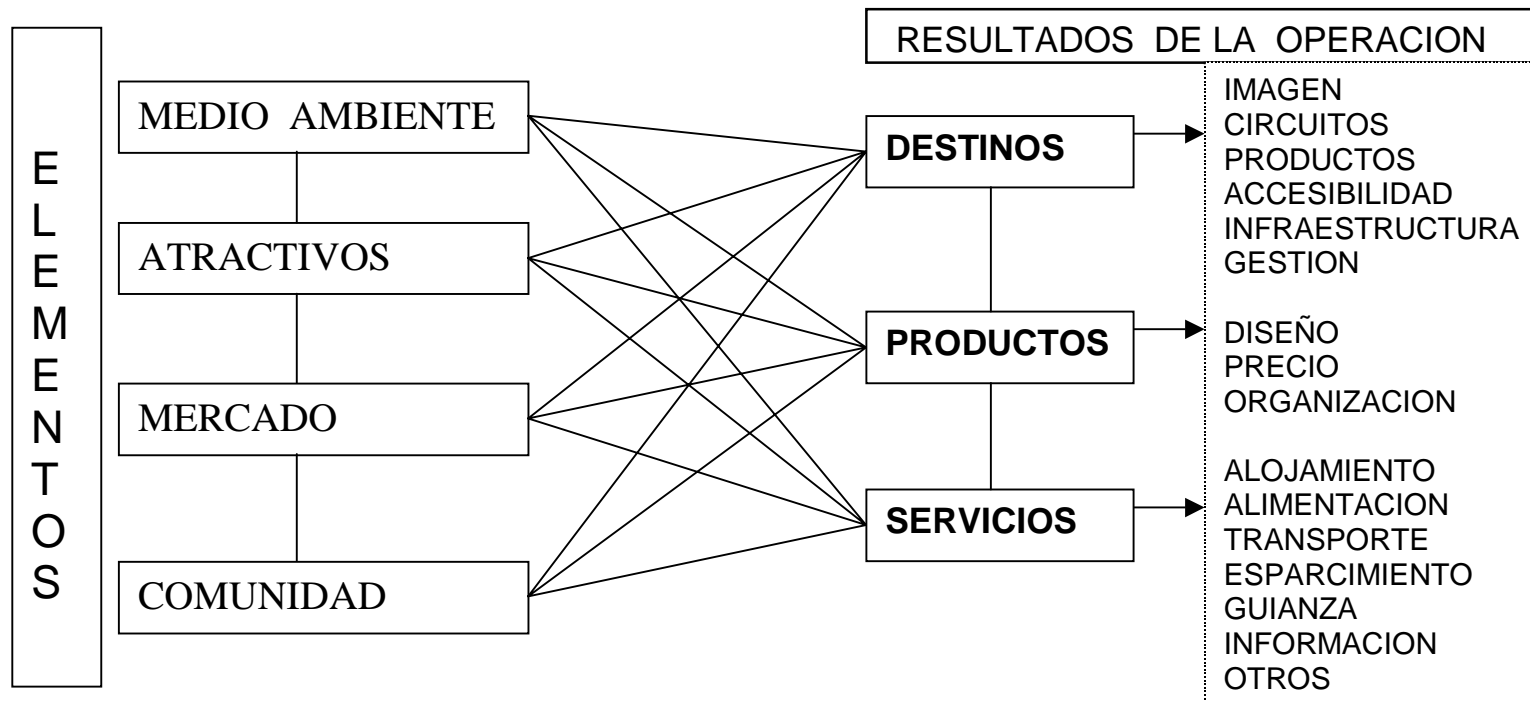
ELEMENTOS

MEDIO AMBIENTE

ATRACTIVOS

MERCADO

COMUNIDAD

RESULTADOS DE LA OPERACION

DESTINOS

IMAGEN
CIRCUITOS
PRODUCTOS
ACCESIBILIDAD
INFRAESTRUCTURA
GESTION

PRODUCTOS

DISEÑO
PRECIO
ORGANIZACION

SERVICIOS

ALOJAMIENTO
ALIMENTACION
TRANSPORTE
ESPARCIMIENTO
GUIANZA
INFORMACION
OTROS